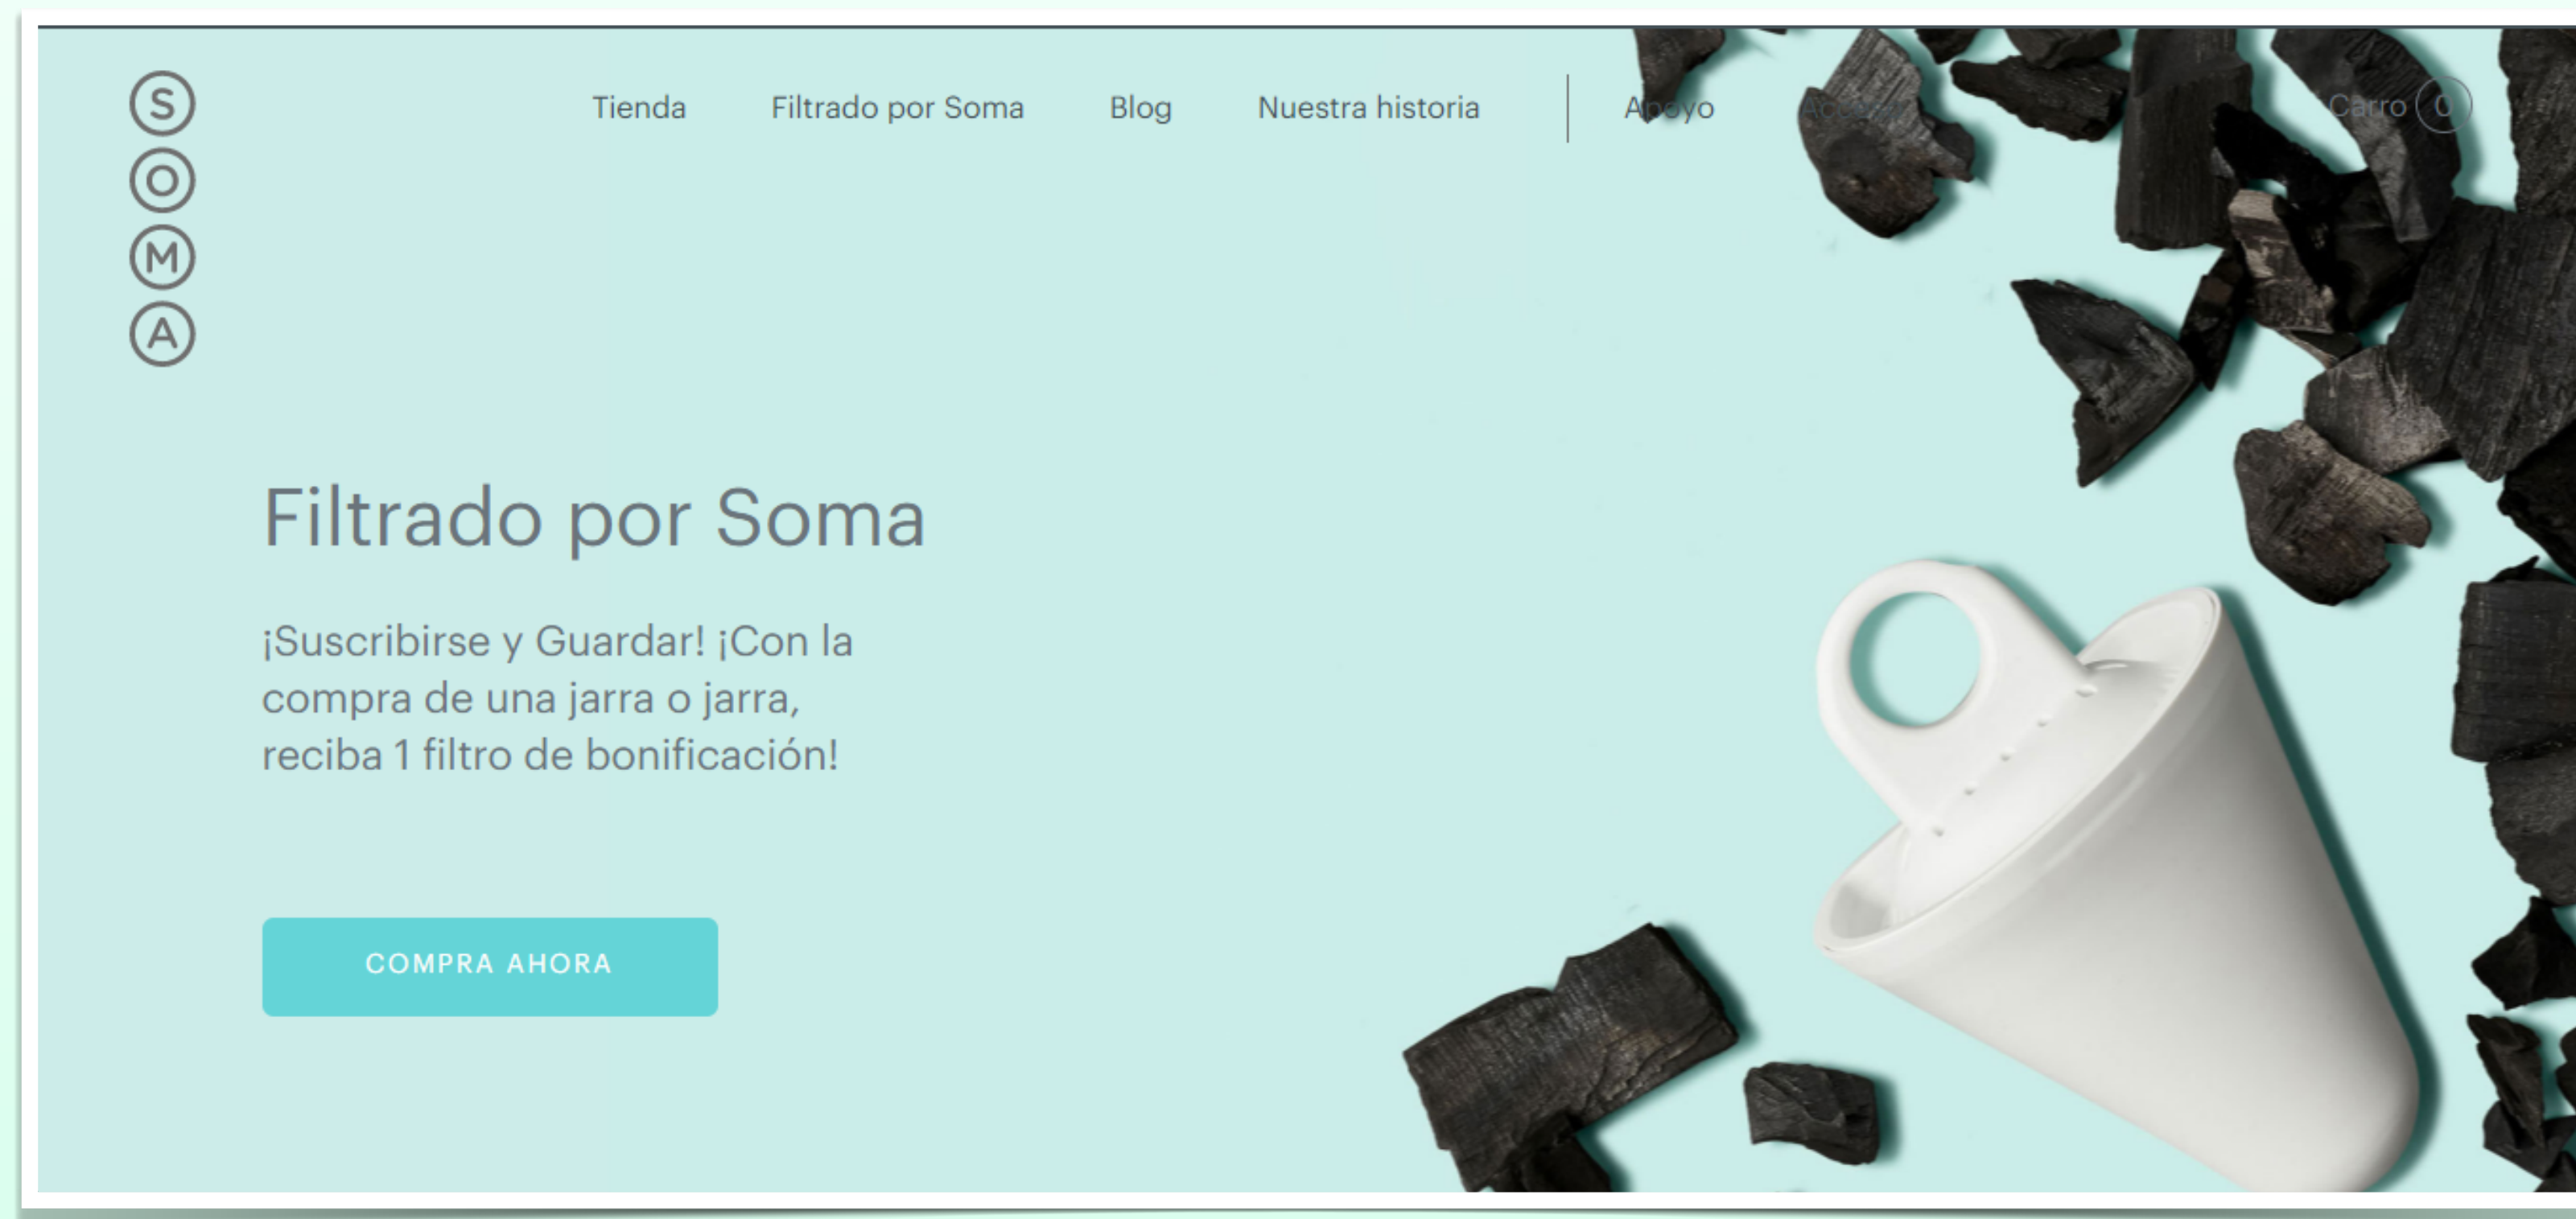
S
O
M
A

Tienda Filtrado por Soma Blog Nuestra historia | Apoyo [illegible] Carro 0

Filtrado por Soma

¡Suscribirse y Guardar! ¡Con la compra de una jarra o jarra, reciba 1 filtro de bonificación!

COMPRA AHORA